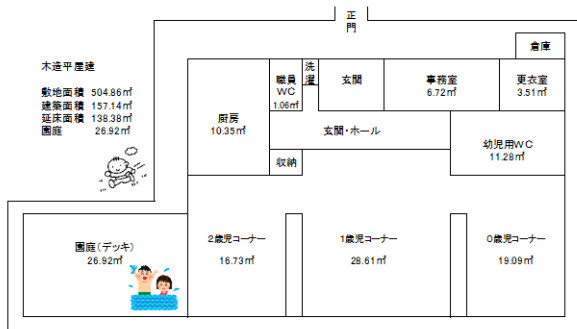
正門

倉庫

木造平屋建

敷地面積 504.86㎡
建築面積 157.14㎡
延床面積 138.38㎡
園庭 26.92㎡

職員WC 1.06㎡

洗濯

玄関

事務室 6.72㎡

更衣室 3.51㎡

厨房 10.35㎡

玄関・ホール

幼児用WC 11.28㎡

収納

園庭（デッキ） 26.92㎡

2歳児コーナー 16.73㎡

1歳児コーナー 28.61㎡

0歳児コーナー 19.09㎡